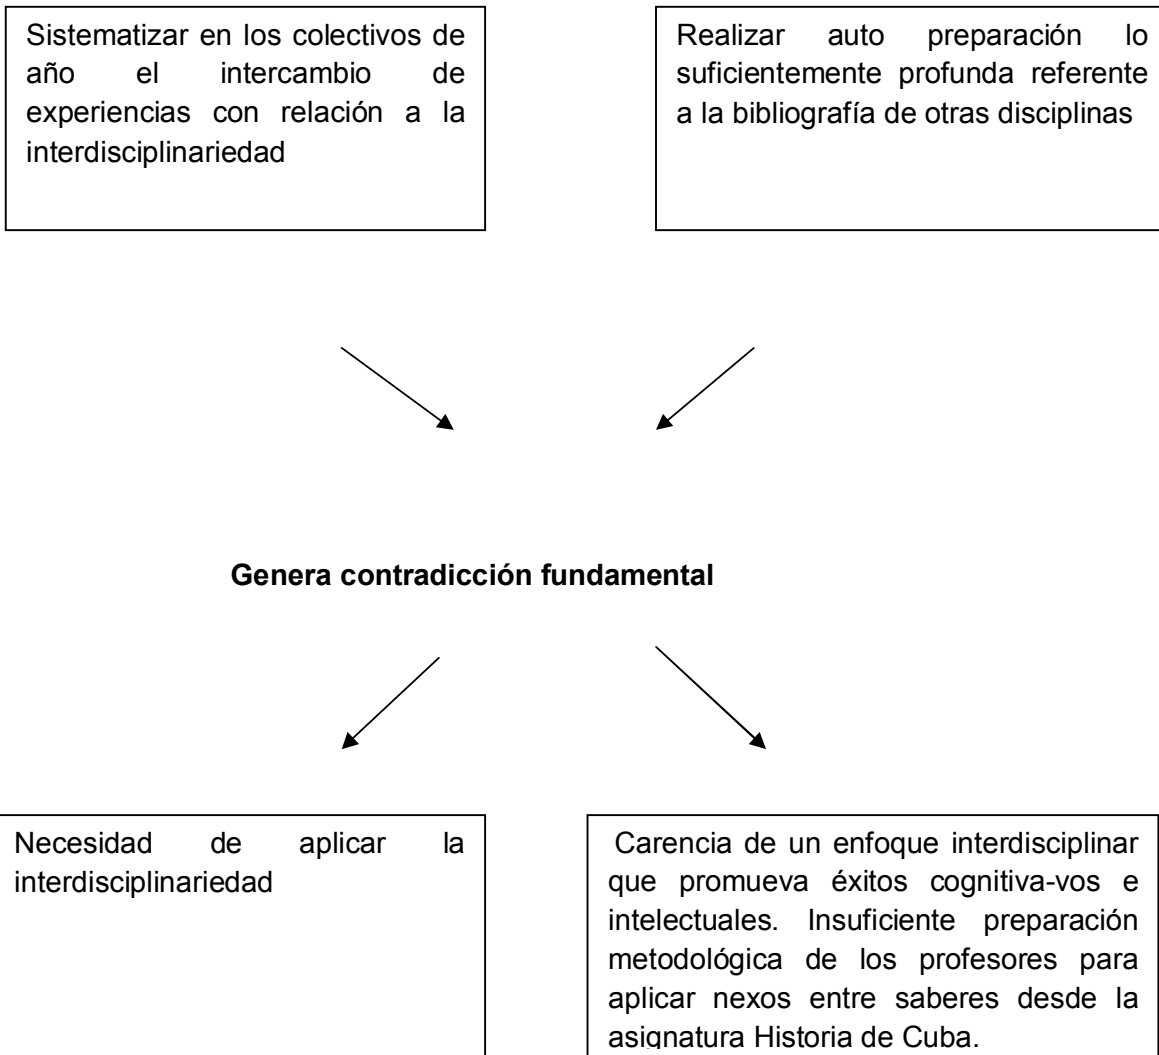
Sistematizar en los colectivos de año el intercambio de experiencias con relación a la interdisciplinariedad

Realizar auto preparación lo suficientemente profunda referente a la bibliografía de otras disciplinas

**Genera contradicción fundamental**

Necesidad de aplicar la interdisciplinariedad

Carencia de un enfoque interdisciplinar que promueva éxitos cognitiva-vos e intelectuales. Insuficiente preparación metodológica de los profesores para aplicar nexos entre saberes desde la asignatura Historia de Cuba.